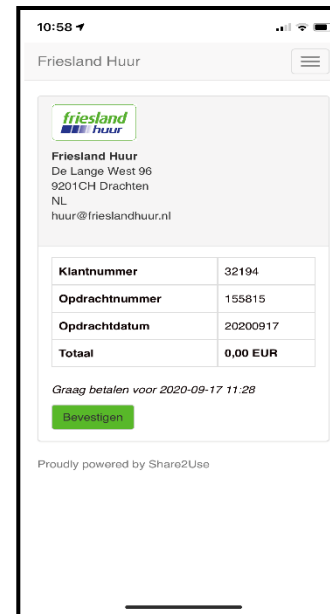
10:58

Friesland Huur

friesland huur

Friesland Huur
De Lange West 96
9201CH Drachten
NL
huur@frieslandhuur.nl

| | |
|---|---|
| Klantnummer | 32194 |
| Opdrachtnummer | 155815 |
| Opdrachtdatum | 20200917 |
| Totaal | 0,00 EUR |

Graag betalen voor 2020-09-17 11:28

Bevestigen

Proudly powered by Share2Use